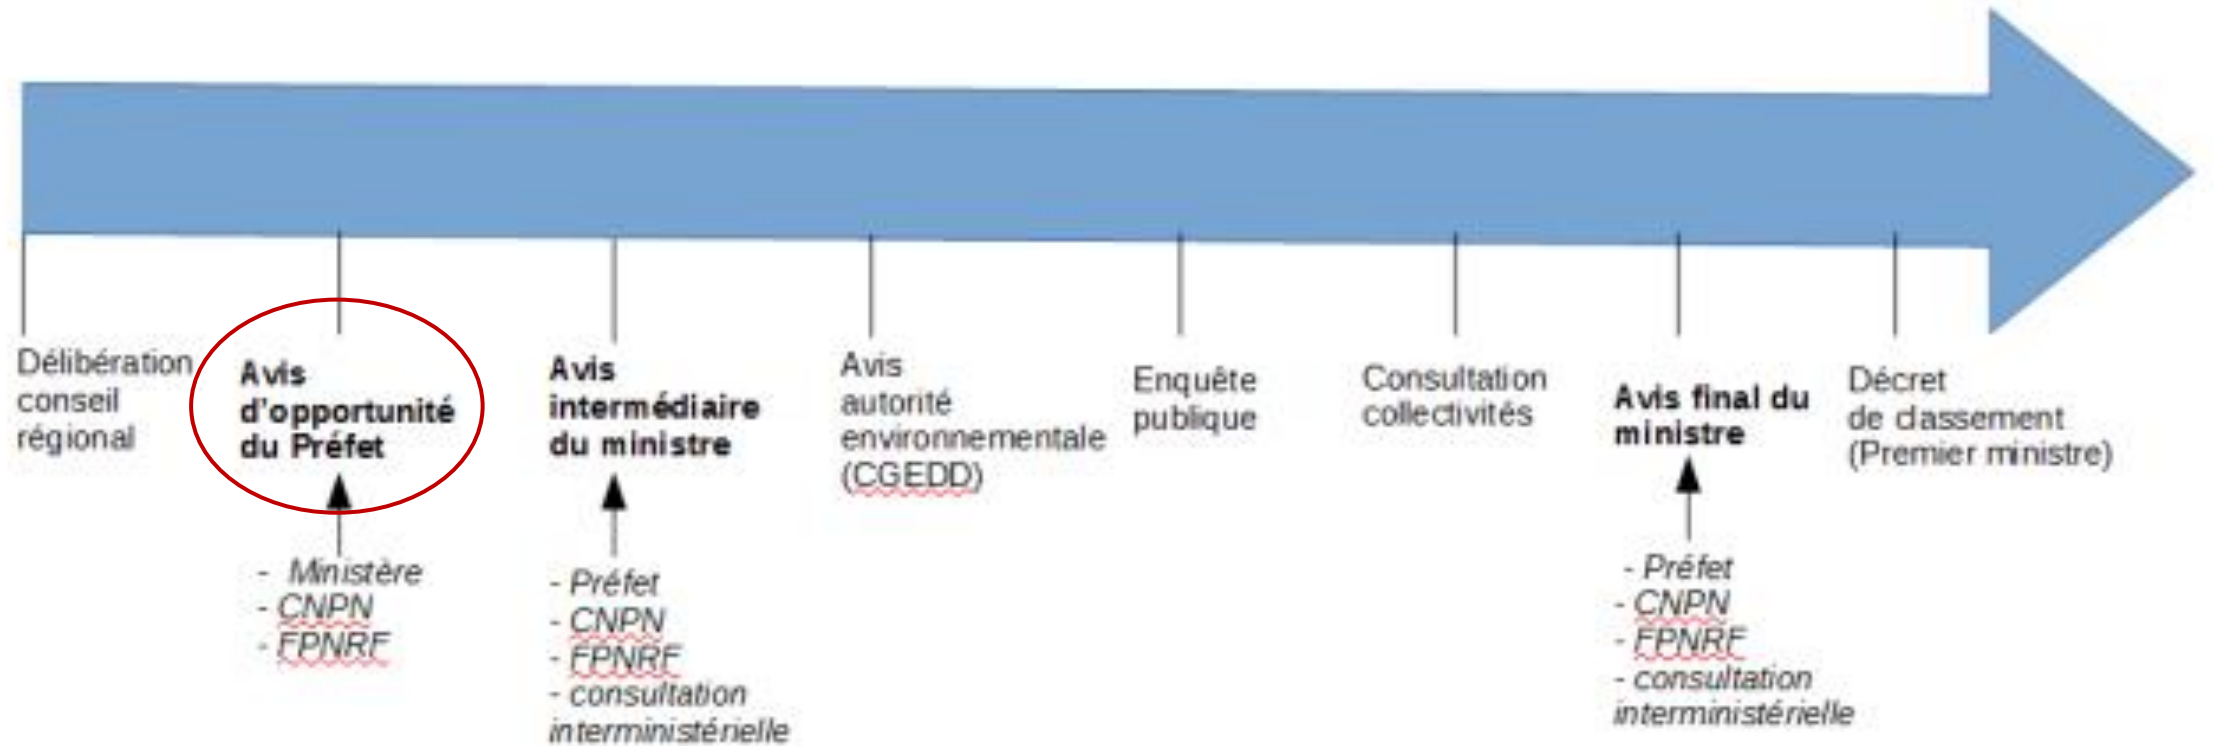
Délibération conseil régional

Avis d'opportunité du Préfet

- Ministère
- CNPN
- FPNRF

Avis intermédiaire du ministre

- Préfet
- CNPN
- FPNRF
- consultation interministérielle

Avis autorité environnementale (CGEDD)

Enquête publique

Consultation collectivités

Avis final du ministre

- Préfet
- CNPN
- FPNRF
- consultation interministérielle

Décret de classement (Premier ministre)